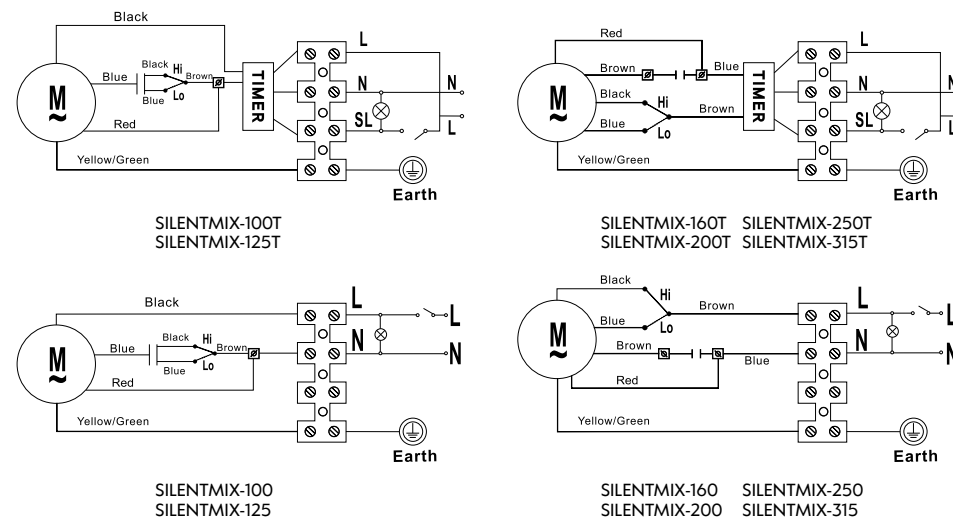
Black
M
~
Blue
Black
Hi
Brown
Blue
Lo
Red
TIMER
L
N
N
SL
L
Yellow/Green
Earth

SILENTMIX-100T
SILENTMIX-125T

Red
Brown
Blue
M
~
Black
Hi
Brown
Blue
Lo
TIMER
L
N
SL
Yellow/Green
Earth

SILENTMIX-160T SILENTMIX-250T
SILENTMIX-200T SILENTMIX-315T

Black
M
~
Blue
Black
Hi
Brown
Blue
Lo
Red
L
N
L
N
Yellow/Green
Earth

SILENTMIX-100
SILENTMIX-125

Black
Hi
Brown
M
~
Blue
Lo
Brown
Blue
Red
L
N
Yellow/Green
Earth

SILENTMIX-160 SILENTMIX-250
SILENTMIX-200 SILENTMIX-315